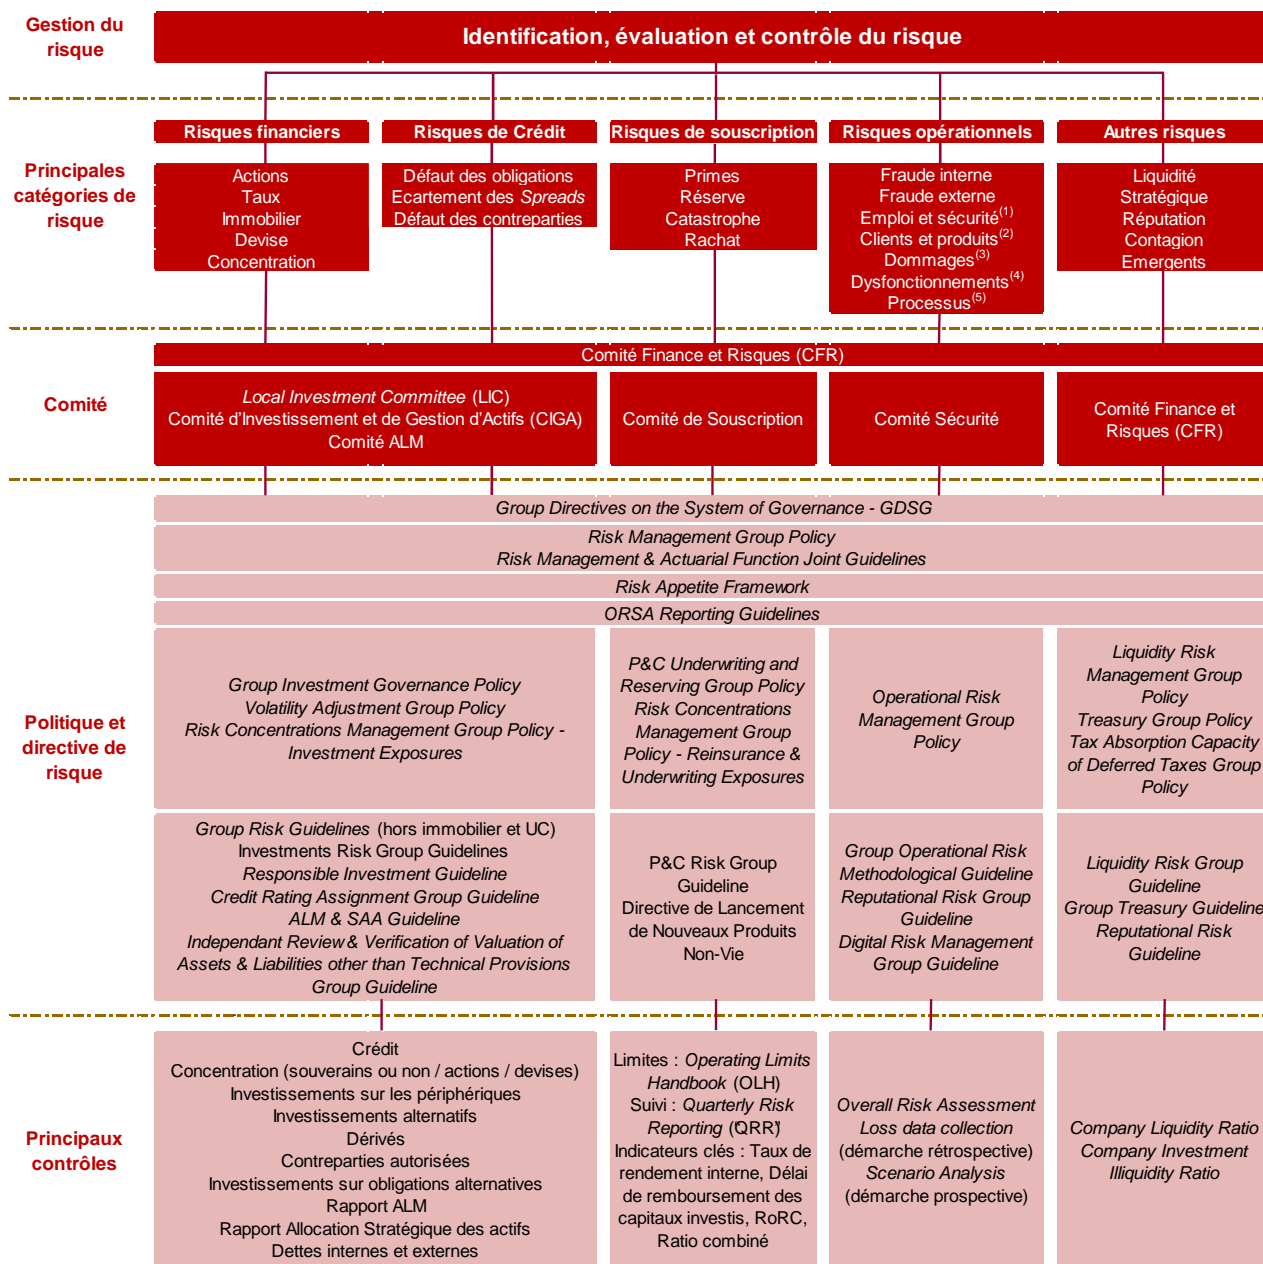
Gestion du risque

Identification, évaluation et contrôle du risque

Principales catégories de risque

Risques financiers
Actions
Taux
Immobilier
Devise
Concentration

Risques de Crédit
Défaut des obligations
Ecartement des Spreads
Défaut des contreparties

Risques de souscription
Primes
Réserve
Catastrophe
Rachat

Risques opérationnels
Fraude interne
Fraude externe
Emploi et sécurité$^{(1)}$
Clients et produits$^{(2)}$
Dommages$^{(3)}$
Dysfonctionnements$^{(4)}$
Processus$^{(5)}$

Autres risques
Liquidité
Stratégique
Réputation
Contagion
Emergents

Comité

Comité Finance et Risques (CFR)

Local Investment Committee (LIC)
Comité d'Investissement et de Gestion d'Actifs (CIGA)
Comité ALM

Comité de Souscription

Comité Sécurité

Comité Finance et Risques (CFR)

Politique et directive de risque

Group Directives on the System of Governance - GDSG

Risk Management Group Policy
Risk Management & Actuarial Function Joint Guidelines

Risk Appetite Framework

ORSA Reporting Guidelines

Group Investment Governance Policy
Volatility Adjustment Group Policy
Risk Concentrations Management Group Policy - Investment Exposures

P&C Underwriting and Reserving Group Policy
Risk Concentrations Management Group Policy - Reinsurance & Underwriting Exposures

Operational Risk Management Group Policy

Liquidity Risk Management Group Policy
Treasury Group Policy
Tax Absorption Capacity of Deferred Taxes Group Policy

Group Risk Guidelines (hors immobilier et UC)
Investments Risk Group Guidelines
Responsible Investment Guideline
Credit Rating Assignment Group Guideline
ALM & SAA Guideline
Independant Review & Verification of Valuation of Assets & Liabilities other than Technical Provisions Group Guideline

P&C Risk Group Guideline
Directive de Lancement de Nouveaux Produits Non-Vie

Group Operational Risk Methodological Guideline
Reputational Risk Group Guideline
Digital Risk Management Group Guideline

Liquidity Risk Group Guideline
Group Treasury Guideline
Reputational Risk Guideline

Principaux contrôles

Crédit
Concentration (souverains ou non / actions / devises)
Investissements sur les périphériques
Investissements alternatifs
Dérivés
Contreparties autorisées
Investissements sur obligations alternatives
Rapport ALM
Rapport Allocation Stratégique des actifs
Dettes internes et externes

Limites : Operating Limits Handbook (OLH)
Suivi : Quarterly Risk Reporting (QRR)
Indicateurs clés : Taux de rendement interne, Délai de remboursement des capitaux investis, RoRC, Ratio combiné

Overall Risk Assessment
Loss data collection (démarche rétrospective)
Scenario Analysis (démarche prospective)

Company Liquidity Ratio
Company Investment Illiquidity Ratio